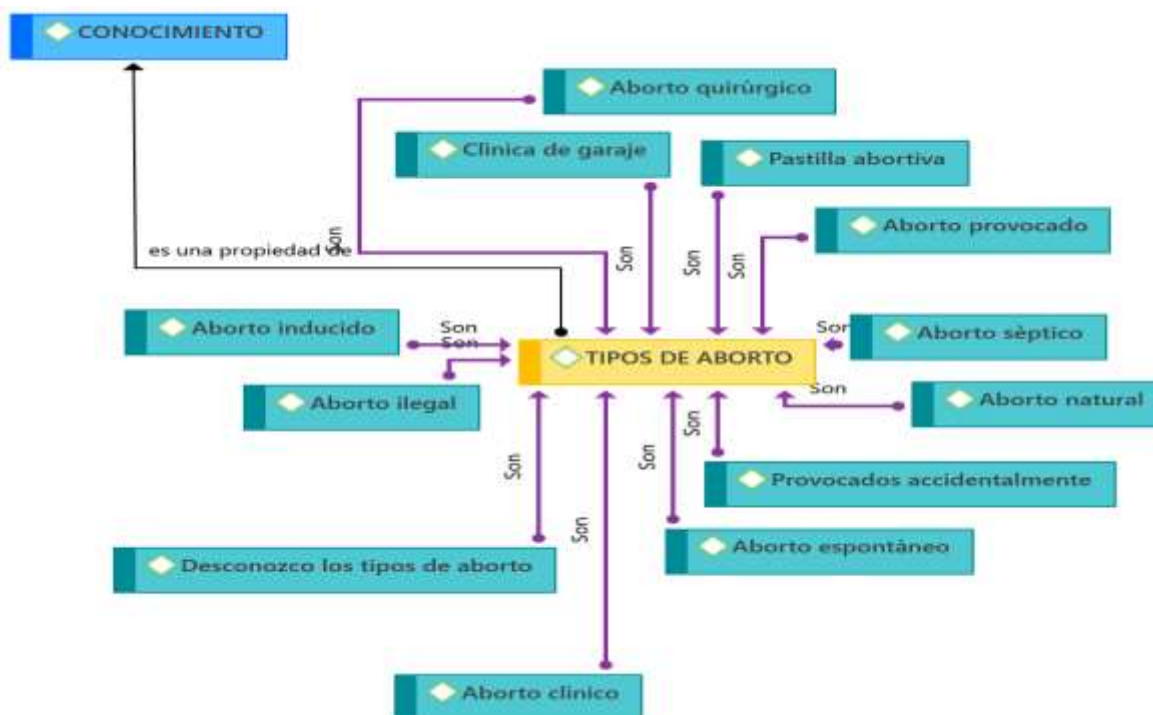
CONOCIMIENTO

Aborto quirúrgico

Clinica de garaje

Pastilla abortiva

Aborto provocado

es una propiedad de

Son

Son

Son

Son

Aborto inducido

Son

Son

TIPOS DE ABORTO

Son

Aborto sèptico

Aborto ilegal

Son

Aborto natural

Son

Son

Provocados accidentalmente

Son

Son

Aborto espontáneo

Desconozco los tipos de aborto

Aborto clinico